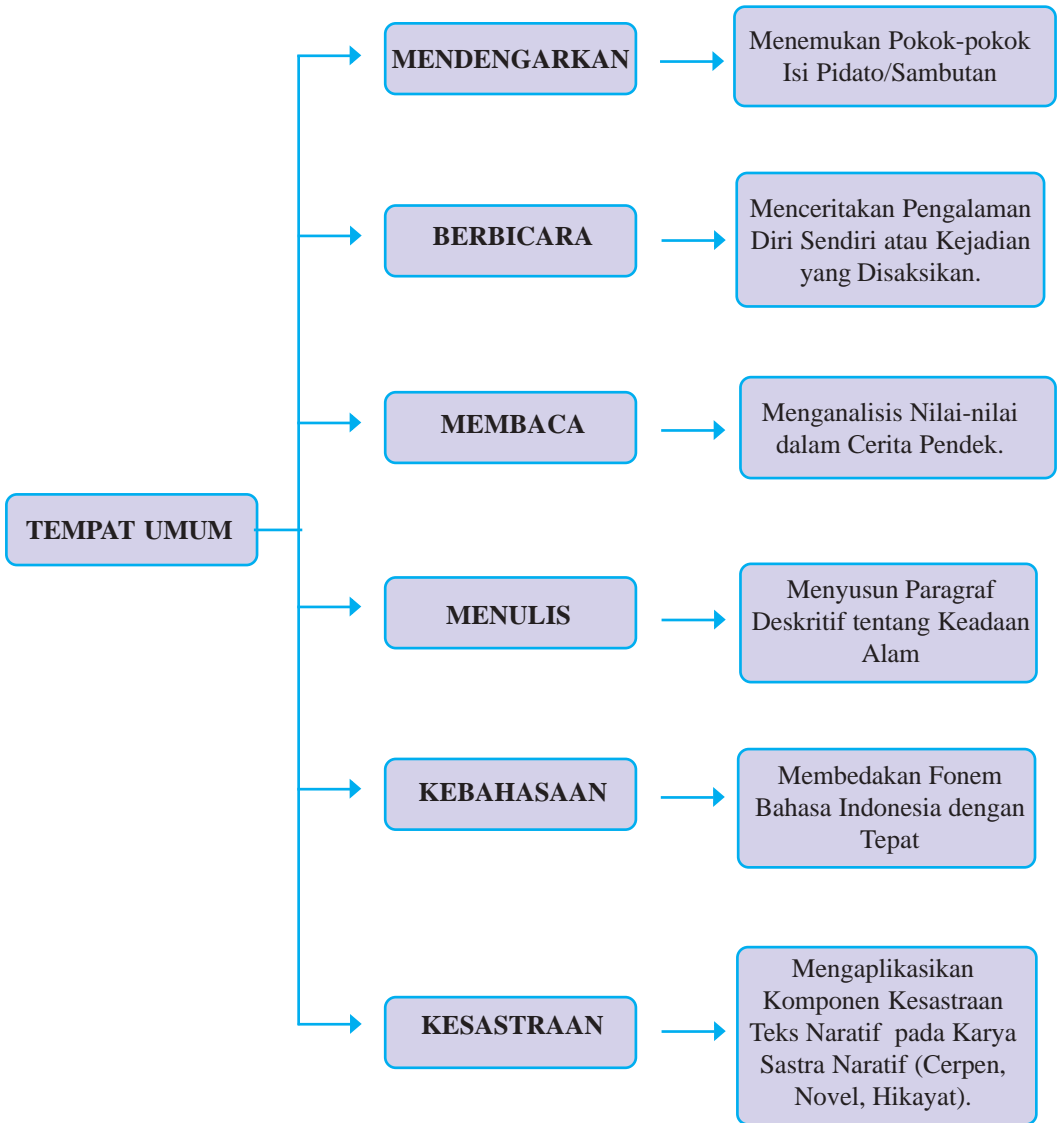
TEMPAT UMUM

MENDENGARKAN

Menemukan Pokok-pokok Isi Pidato/Sambutan

BERBICARA

Menceritakan Pengalaman Diri Sendiri atau Kejadian yang Disaksikan.

MEMBACA

Menganalisis Nilai-nilai dalam Cerita Pendek.

MENULIS

Menyusun Paragraf Deskritif tentang Keadaan Alam

KEBAHASAAN

Membedakan Fonem Bahasa Indonesia dengan Tepat

KESASTRAAN

Mengaplikasikan Komponen Kesastraan Teks Naratif pada Karya Sastra Naratif (Cerpen, Novel, Hikayat).